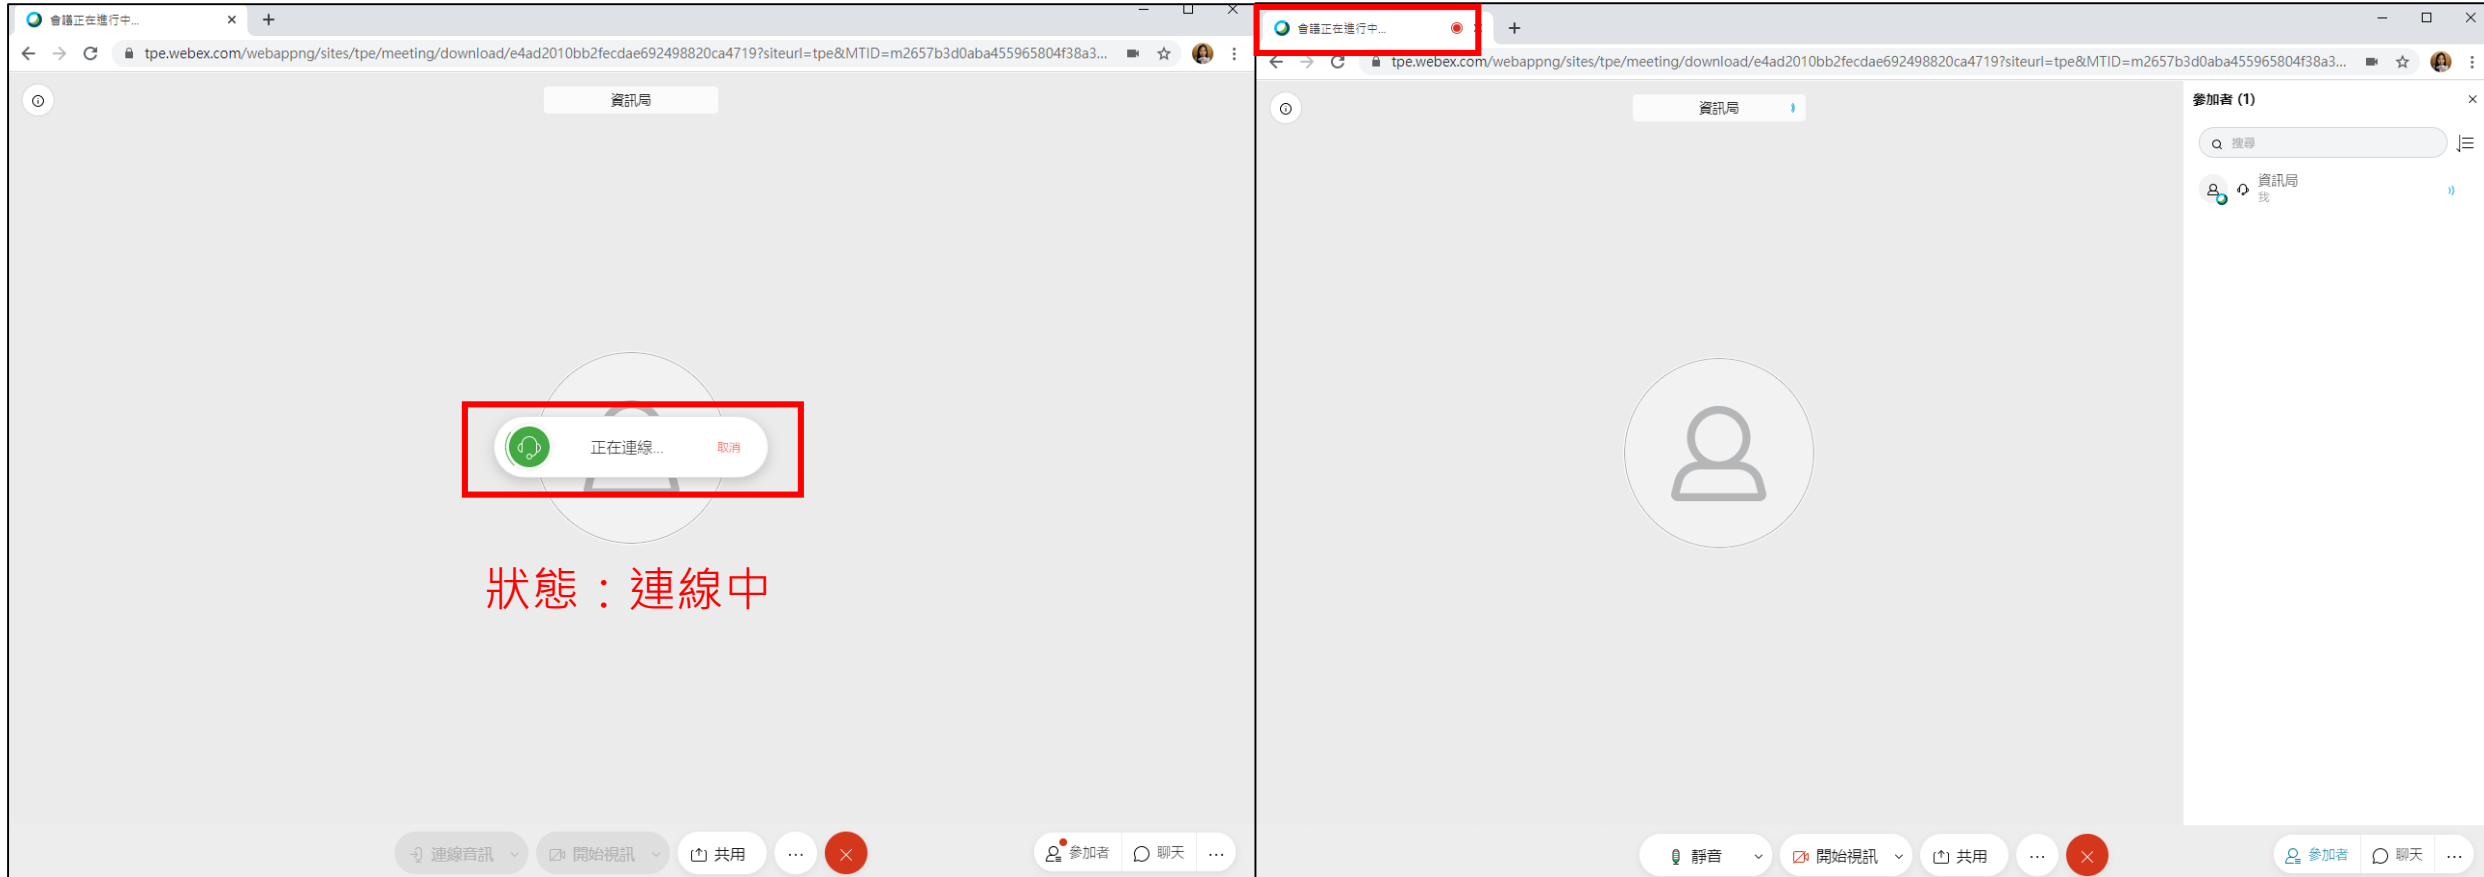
會議正在進行中...

tpe.webex.com/webappng/sites/tpe/meeting/download/e4ad2010bb2fecdae692498820ca4719?siteurl=tpe&MTID=m2657b3d0aba455965804f38a3...

資訊局

正在連線... 取消

狀態：連線中

連線音訊 開始視訊 共用 ...

參加者 聊天 ...

會議正在進行中...

tpe.webex.com/webappng/sites/tpe/meeting/download/e4ad2010bb2fecdae692498820ca4719?siteurl=tpe&MTID=m2657b3d0aba455965804f38a3...

資訊局

參加者 (1)

搜尋

資訊局
我

靜音 開始視訊 共用 ...

參加者 聊天 ...